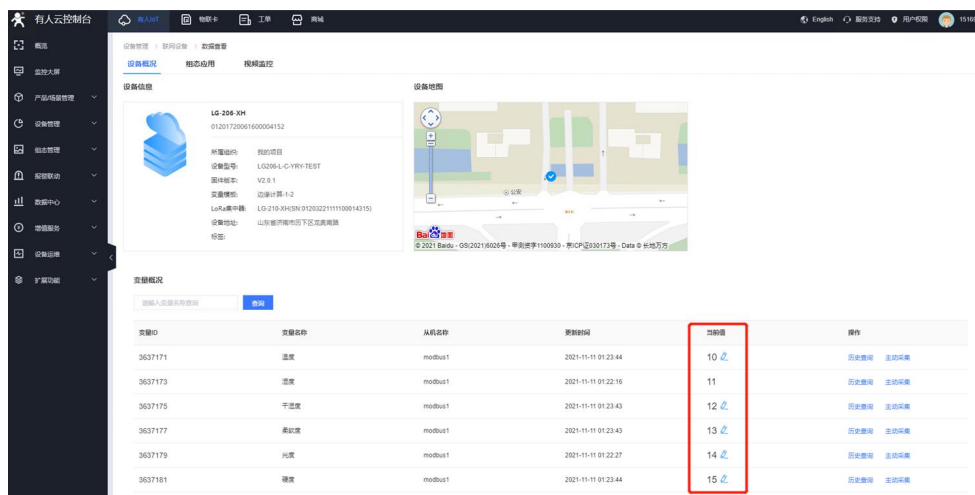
有人云控制台

有人IoT 物联卡 工单 商城

English 服务支持 用户权限 1516

概览
监控大屏
产品/场景管理
设备管理
组态管理
报警联动
数据中心
增值服务
设备运维
扩展功能

设备管理 / 联网设备 / 数据查看

设备概况 组态应用 视频监控

设备信息

LG-206-XH
01201720061600004152

所属组织: 我的项目
设备型号: LG206-L-C-YRY-TEST
固件版本: V2.0.1
变量模板: 边缘计算-1-2
LoRa集中器: LG-210-XH(SN:01203221111000143​15)
设备地址: 山东省济南市历下区龙奥南路
标签:

设备地图

公安

© 2021 Baidu - GS(2021)6026号 - 甲测资字1100930 - 京ICP证030173号 - Data © 长地万方

变量概况

请输入变量名称查询 查询

| 变量ID | 变量名称 | 从机名称 | 更新时间 | 当前值 | 操作 |
|---|---|---|---|---|---|
| 3637171 | 温度 | modbus1 | 2021-11-11 01:23:44 | 10 | 历史查询 主动采集 |
| 3637173 | 湿度 | modbus1 | 2021-11-11 01:22:16 | 11 | 历史查询 主动采集 |
| 3637175 | 干湿度 | modbus1 | 2021-11-11 01:23:43 | 12 | 历史查询 主动采集 |
| 3637177 | 柔软度 | modbus1 | 2021-11-11 01:23:43 | 13 | 历史查询 主动采集 |
| 3637179 | 光度 | modbus1 | 2021-11-11 01:22:27 | 14 | 历史查询 主动采集 |
| 3637181 | 硬度 | modbus1 | 2021-11-11 01:23:44 | 15 | 历史查询 主动采集 |